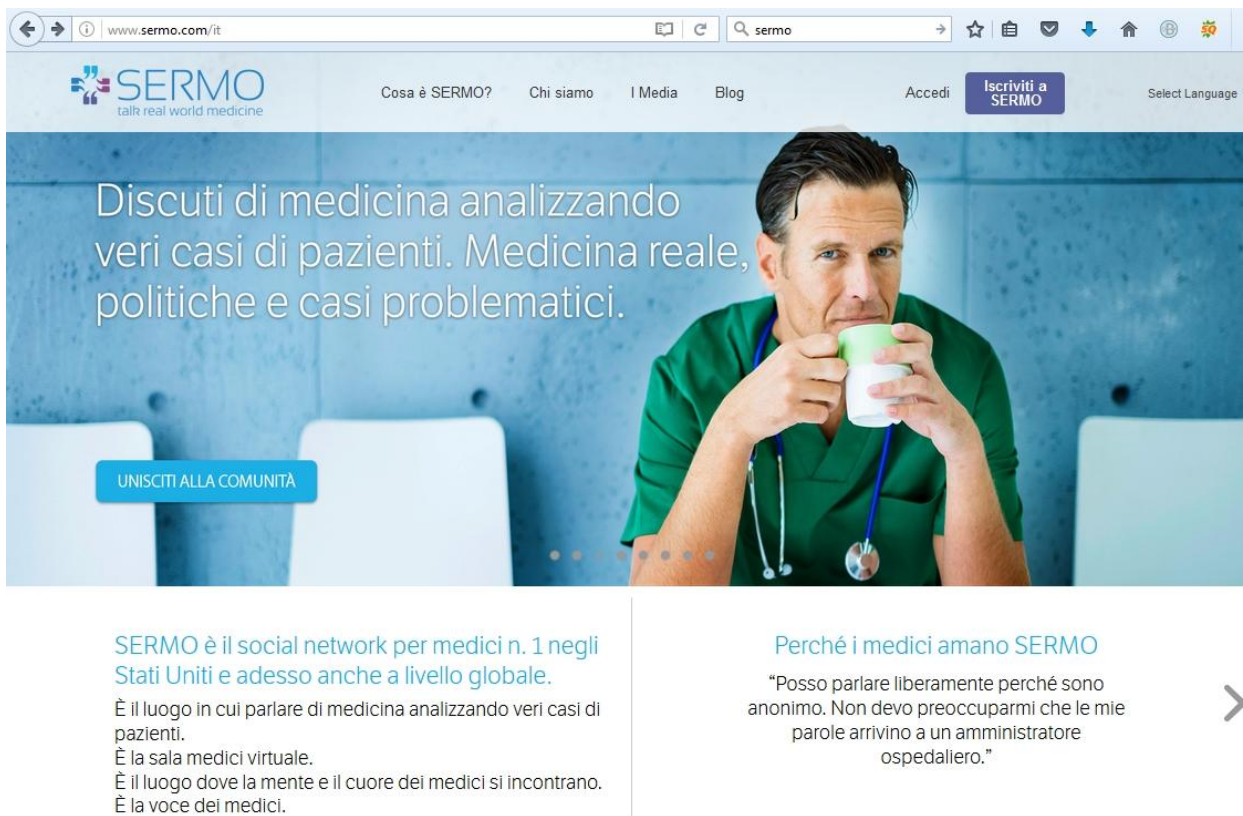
www.sermo.com/it

sermo

SERMO
talk real world medicine

Cosa è SERMO? Chi siamo I Media Blog Accedi Iscriviti a SERMO Select Language

Discuti di medicina analizzando veri casi di pazienti. Medicina reale, politiche e casi problematici.

UNISCITI ALLA COMUNITÀ

SERMO è il social network per medici n. 1 negli Stati Uniti e adesso anche a livello globale.

È il luogo in cui parlare di medicina analizzando veri casi di pazienti.
È la sala medici virtuale.
È il luogo dove la mente e il cuore dei medici si incontrano.
È la voce dei medici.

Perché i medici amano SERMO

"Posso parlare liberamente perché sono anonimo. Non devo preoccuparmi che le mie parole arrivino a un amministratore ospedaliero."